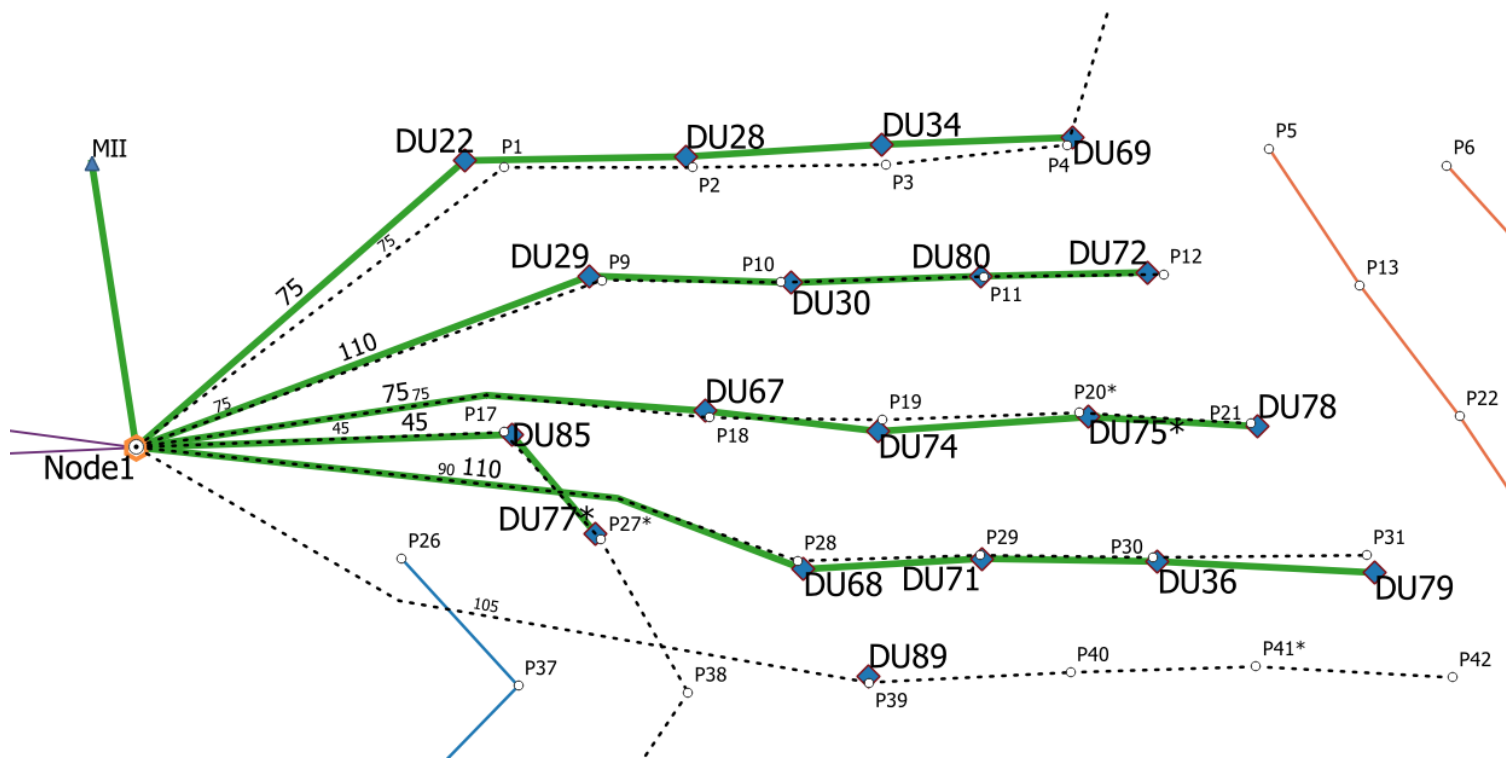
MII

DU22
P1
DU28
P2
DU34
P3
P4
DU69
P5
P6

75
75
DU29
P9
P10
DU30
DU80
P11
DU72
P12
P13

110
75
75
75
DU67
P18
P19
DU74
P20*
DU75*
P21
DU78
P22

45
45
P17
DU85
Node1
90
110
DU77*
P27*
P28
DU68
P29
DU71
P30
DU36
P31
DU79

P26
105
P37
P38
DU89
P39
P40
P41*
P42